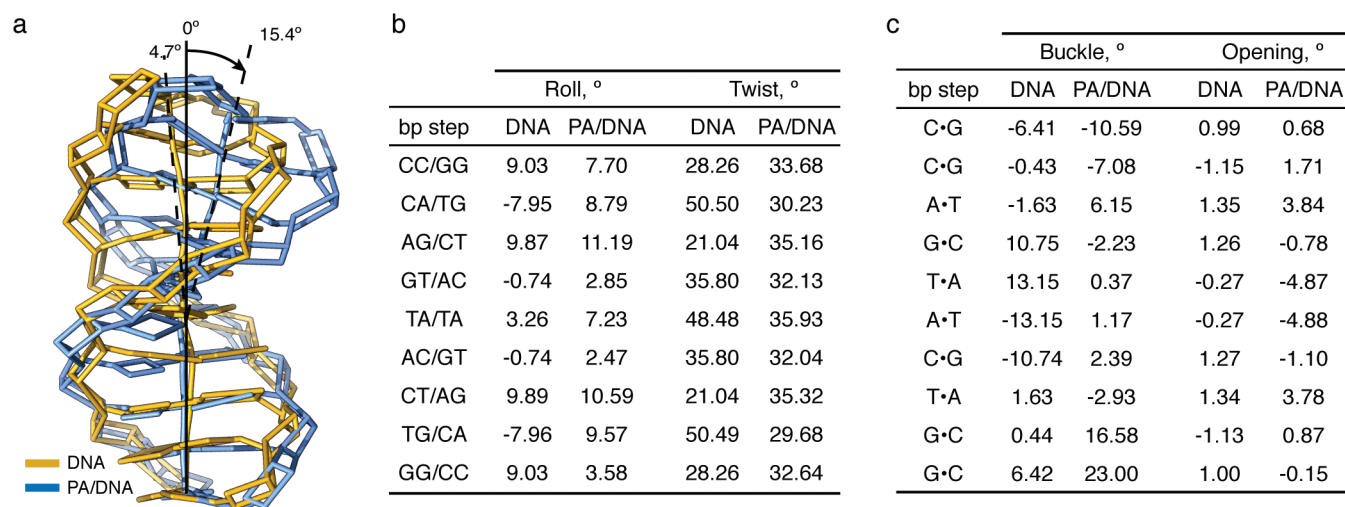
a

0º
4.7º
15.4º

DNA
PA/DNA

b

| | Roll, º | | Twist, º | |
|---|---|---|---|---|
| bp step | DNA | PA/DNA | DNA | PA/DNA |
| CC/GG | 9.03 | 7.70 | 28.26 | 33.68 |
| CA/TG | -7.95 | 8.79 | 50.50 | 30.23 |
| AG/CT | 9.87 | 11.19 | 21.04 | 35.16 |
| GT/AC | -0.74 | 2.85 | 35.80 | 32.13 |
| TA/TA | 3.26 | 7.23 | 48.48 | 35.93 |
| AC/GT | -0.74 | 2.47 | 35.80 | 32.04 |
| CT/AG | 9.89 | 10.59 | 21.04 | 35.32 |
| TG/CA | -7.96 | 9.57 | 50.49 | 29.68 |
| GG/CC | 9.03 | 3.58 | 28.26 | 32.64 |

c

| | Buckle, º | | Opening, º | |
|---|---|---|---|---|
| bp step | DNA | PA/DNA | DNA | PA/DNA |
| C•G | -6.41 | -10.59 | 0.99 | 0.68 |
| C•G | -0.43 | -7.08 | -1.15 | 1.71 |
| A•T | -1.63 | 6.15 | 1.35 | 3.84 |
| G•C | 10.75 | -2.23 | 1.26 | -0.78 |
| T•A | 13.15 | 0.37 | -0.27 | -4.87 |
| A•T | -13.15 | 1.17 | -0.27 | -4.88 |
| C•G | -10.74 | 2.39 | 1.27 | -1.10 |
| T•A | 1.63 | -2.93 | 1.34 | 3.78 |
| G•C | 0.44 | 16.58 | -1.13 | 0.87 |
| G•C | 6.42 | 23.00 | 1.00 | -0.15 |